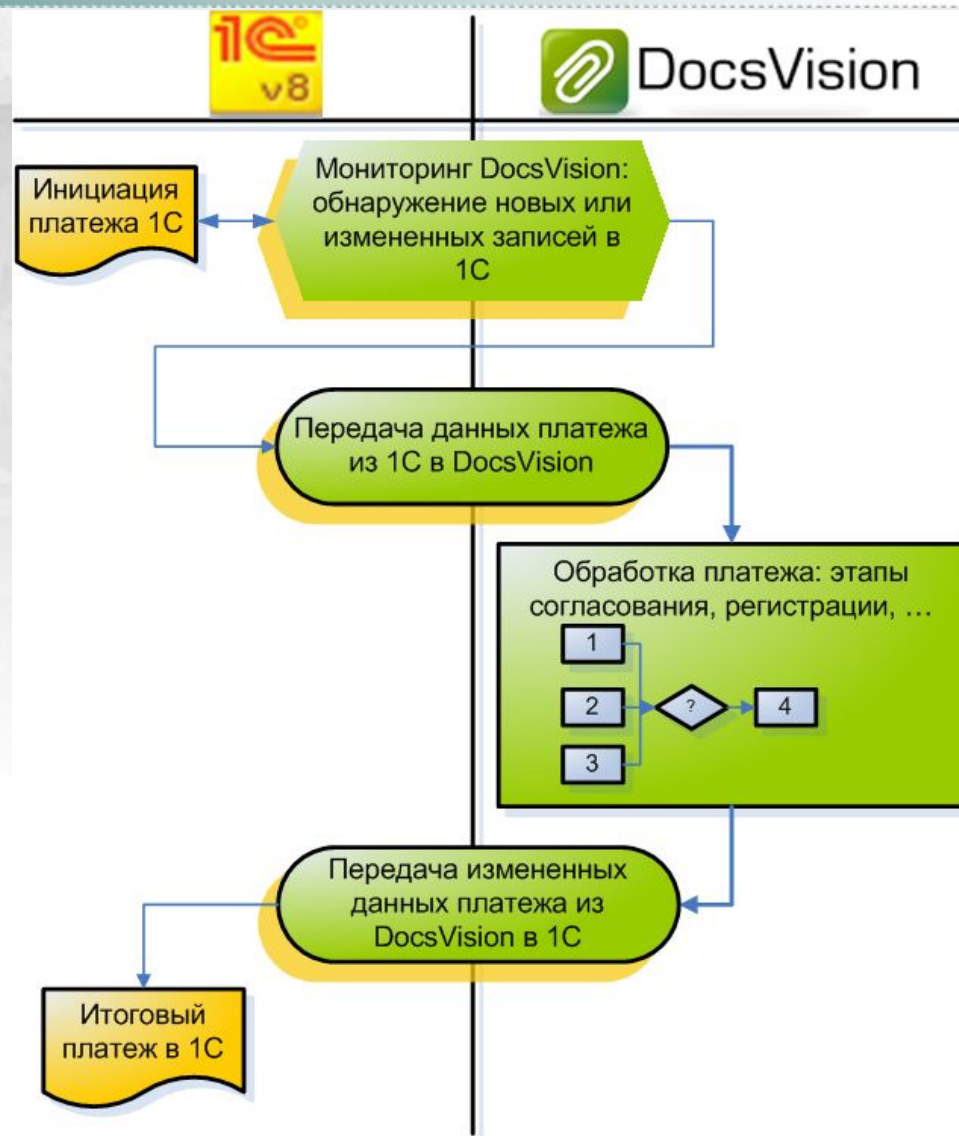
1С v8

DocsVision

Инициация платежа 1С

Мониторинг DocsVision: обнаружение новых или измененных записей в 1С

Передача данных платежа из 1С в DocsVision

Обработка платежа: этапы согласования, регистрации, …

1

2

3

?

4

Передача измененных данных платежа из DocsVision в 1С

Итоговый платеж в 1С